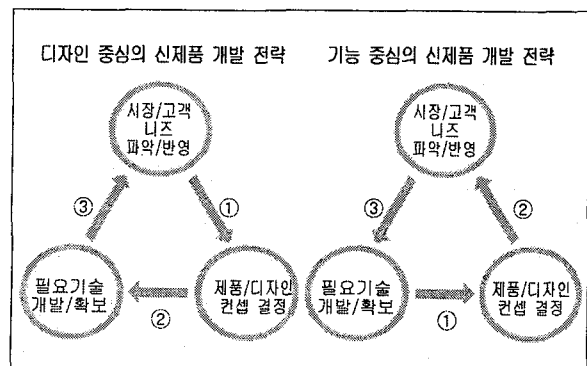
디자인 중심의 신제품 개발 전략

시장/고객 니즈 파악/반영

①

제품/디자인 컨셉 결정

②

필요기술 개발/확보

③

기능 중심의 신제품 개발 전략

시장/고객 니즈 파악/반영

③

필요기술 개발/확보

①

제품/디자인 컨셉 결정

②